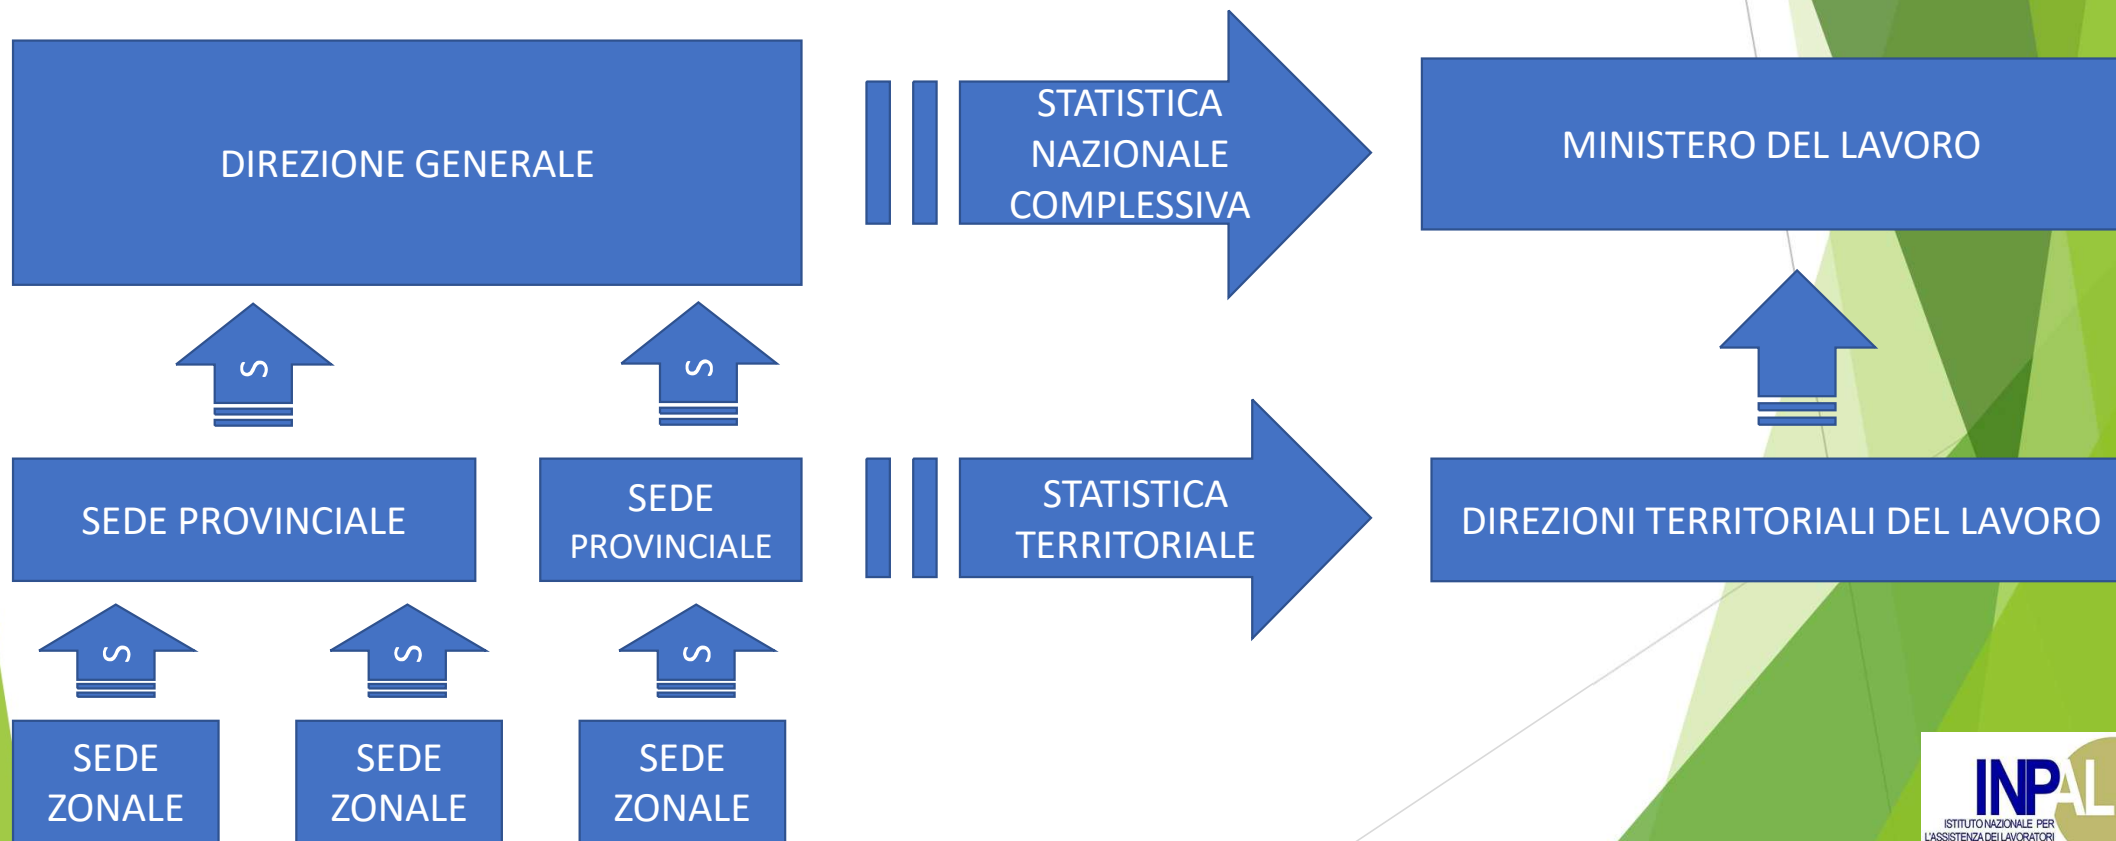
DIREZIONE GENERALE

STATISTICA NAZIONALE COMPLESSIVA

MINISTERO DEL LAVORO

S

S

SEDE PROVINCIALE

SEDE PROVINCIALE

STATISTICA TERRITORIALE

DIREZIONI TERRITORIALI DEL LAVORO

S

S

S

SEDE ZONALE

SEDE ZONALE

SEDE ZONALE

INPAL
ISTITUTO NAZIONALE PER L'ASSISTENZA DEI LAVORATORI